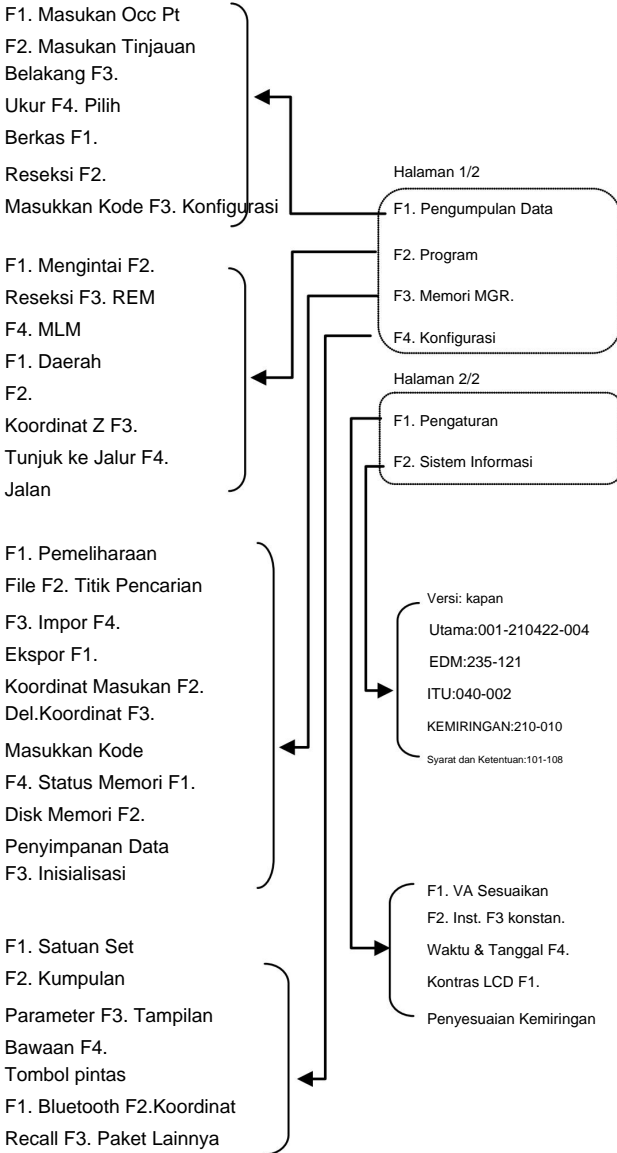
F1. Masukan Occ Pt
F2. Masukan Tinjauan Belakang F3.
Ukur F4. Pilih
Berkas F1.
Reseksi F2.
Masukkan Kode F3. Konfigurasi

Halaman 1/2
F1. Pengumpulan Data
F2. Program
F3. Memori MGR.
F4. Konfigurasi

F1. Mengintai F2.
Reseksi F3. REM
F4. MLM
F1. Daerah
F2.
Koordinat Z F3.
Tunjuk ke Jalur F4.
Jalan

Halaman 2/2
F1. Pengaturan
F2. Sistem Informasi

F1. Pemeliharaan
File F2. Titik Pencarian
F3. Impor F4.
Ekspor F1.
Koordinat Masukan F2.
Del.Koordinat F3.
Masukkan Kode
F4. Status Memori F1.
Disk Memori F2.
Penyimpanan Data
F3. Inisialisasi

Versi: kapan
Utama:001-210422-004
EDM:235-121
ITU:040-002
KEMIRINGAN:210-010
Syarat dan Ketentuan:101-108

F1. VA Sesuaikan
F2. Inst. F3 konstan.
Waktu & Tanggal F4.
Kontras LCD F1.
Penyesuaian Kemiringan

F1. Satuan Set
F2. Kumpulan
Parameter F3. Tampilan
Bawaan F4.
Tombol pintas
F1. Bluetooth F2.Koordinat
Recall F3. Paket Lainnya